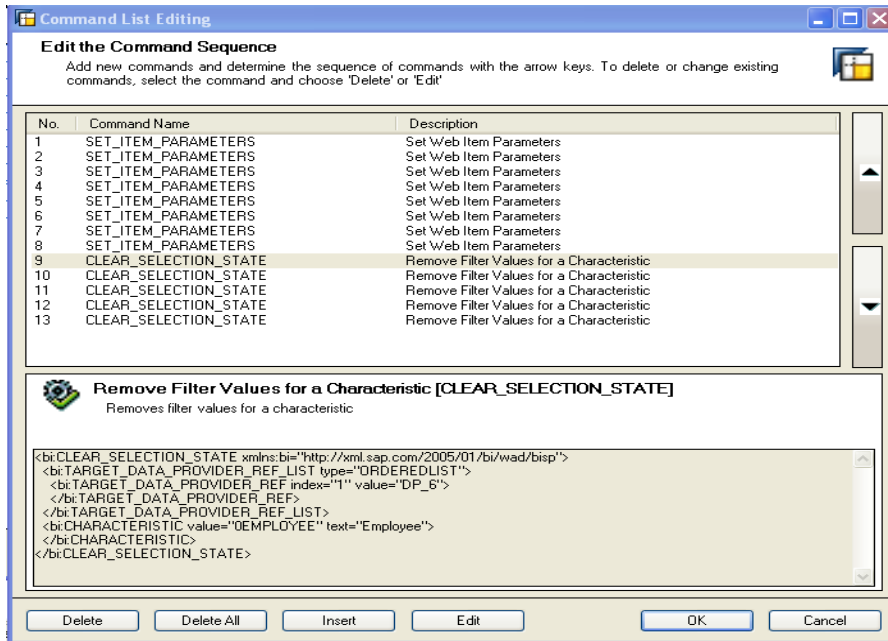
Command List Editing

Edit the Command Sequence

Add new commands and determine the sequence of commands with the arrow keys. To delete or change existing commands, select the command and choose 'Delete' or 'Edit'

| No. | Command Name | Description |
|---|---|---|
| 1 | SET_ITEM_PARAMETERS | Set Web Item Parameters |
| 2 | SET_ITEM_PARAMETERS | Set Web Item Parameters |
| 3 | SET_ITEM_PARAMETERS | Set Web Item Parameters |
| 4 | SET_ITEM_PARAMETERS | Set Web Item Parameters |
| 5 | SET_ITEM_PARAMETERS | Set Web Item Parameters |
| 6 | SET_ITEM_PARAMETERS | Set Web Item Parameters |
| 7 | SET_ITEM_PARAMETERS | Set Web Item Parameters |
| 8 | SET_ITEM_PARAMETERS | Set Web Item Parameters |
| 9 | CLEAR_SELECTION_STATE | Remove Filter Values for a Characteristic |
| 10 | CLEAR_SELECTION_STATE | Remove Filter Values for a Characteristic |
| 11 | CLEAR_SELECTION_STATE | Remove Filter Values for a Characteristic |
| 12 | CLEAR_SELECTION_STATE | Remove Filter Values for a Characteristic |
| 13 | CLEAR_SELECTION_STATE | Remove Filter Values for a Characteristic |

Remove Filter Values for a Characteristic [CLEAR_SELECTION_STATE]

Removes filter values for a characteristic

<bi:CLEAR_SELECTION_STATE xmlns:bi="http://xml.sap.com/2005/01/bi/wad/bisp">
<bi:TARGET_DATA_PROVIDER_REF_LIST type="ORDEREDLIST">
<bi:TARGET_DATA_PROVIDER_REF index="1" value="DP_6">
</bi:TARGET_DATA_PROVIDER_REF>
</bi:TARGET_DATA_PROVIDER_REF_LIST>
<bi:CHARACTERISTIC value="0EMPLOYEE" text="Employee">
</bi:CHARACTERISTIC>
</bi:CLEAR_SELECTION_STATE>

Delete | Delete All | Insert | Edit | OK | Cancel